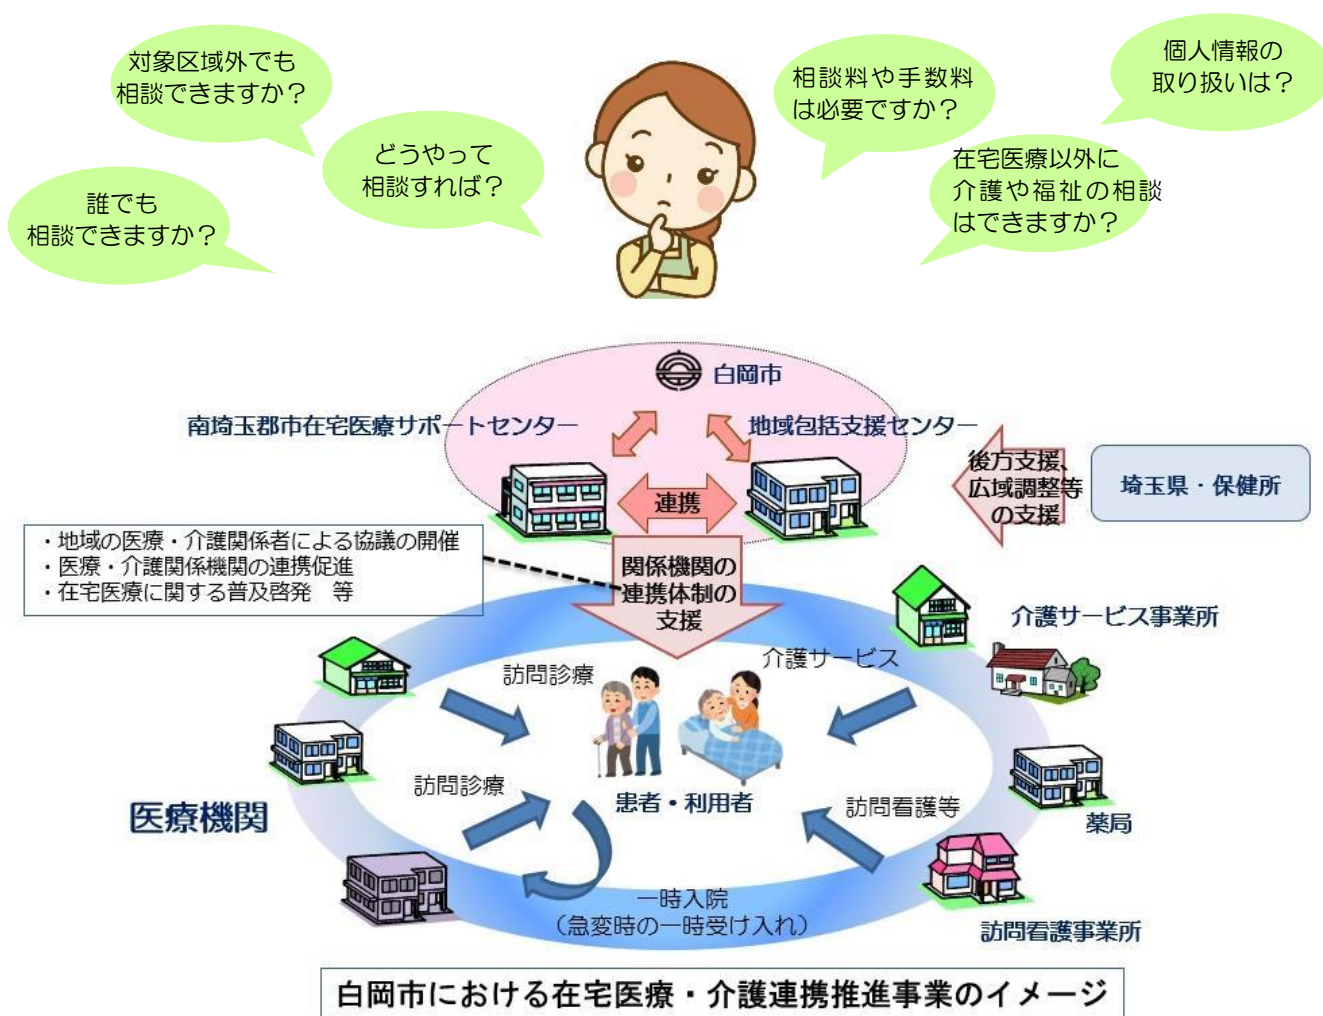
対象区域外でも相談できますか？

どうやって相談すれば？

誰でも相談できますか？

相談料や手数料は必要ですか？

個人情報の取り扱いは？

在宅医療以外に介護や福祉の相談はできますか？

白岡市

南埼玉郡市在宅医療サポートセンター

地域包括支援センター

連携

後方支援、広域調整等の支援

埼玉県・保健所

・地域の医療・介護関係者による協議の開催
・医療・介護関係機関の連携促進
・在宅医療に関する普及啓発　等

関係機関の連携体制の支援

介護サービス事業所

介護サービス

訪問診療

訪問診療

患者・利用者

訪問看護等

医療機関

薬局

一時入院
（急変時の一時受け入れ）

訪問看護事業所

白岡市における在宅医療・介護連携推進事業のイメージ